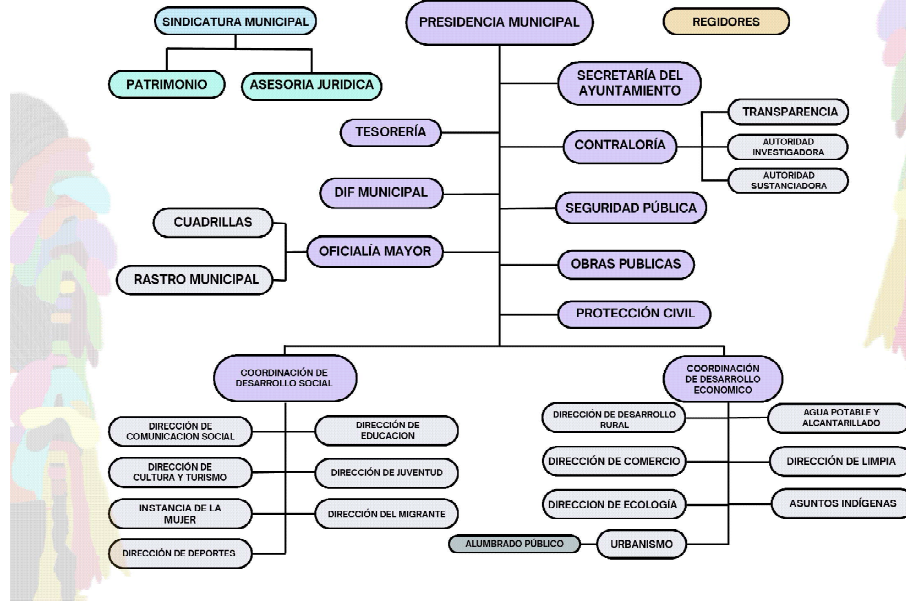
SINDICATURA MUNICIPAL

PRESIDENCIA MUNICIPAL

REGIDORES

PATRIMONIO

ASESORIA JURIDICA

SECRETARÍA DEL AYUNTAMIENTO

TESORERÍA

CONTRALORÍA

TRANSPARENCIA

AUTORIDAD INVESTIGADORA

AUTORIDAD SUSTANCIADORA

DIF MUNICIPAL

SEGURIDAD PÚBLICA

CUADRILLAS

OFICIALÍA MAYOR

RASTRO MUNICIPAL

OBRAS PUBLICAS

PROTECCIÓN CIVIL

COORDINACIÓN DE DESARROLLO SOCIAL

COORDINACIÓN DE DESARROLLO ECONOMICO

DIRECCIÓN DE COMUNICACION SOCIAL

DIRECCIÓN DE EDUCACION

DIRECCIÓN DE CULTURA Y TURISMO

DIRECCIÓN DE JUVENTUD

INSTANCIA DE LA MUJER

DIRECCIÓN DEL MIGRANTE

DIRECCIÓN DE DEPORTES

DIRECCIÓN DE DESARROLLO RURAL

AGUA POTABLE Y ALCANTARILLADO

DIRECCIÓN DE COMERCIO

DIRECCIÓN DE LIMPIA

DIRECCION DE ECOLOGÍA

ASUNTOS INDÍGENAS

ALUMBRADO PÚBLICO

URBANISMO